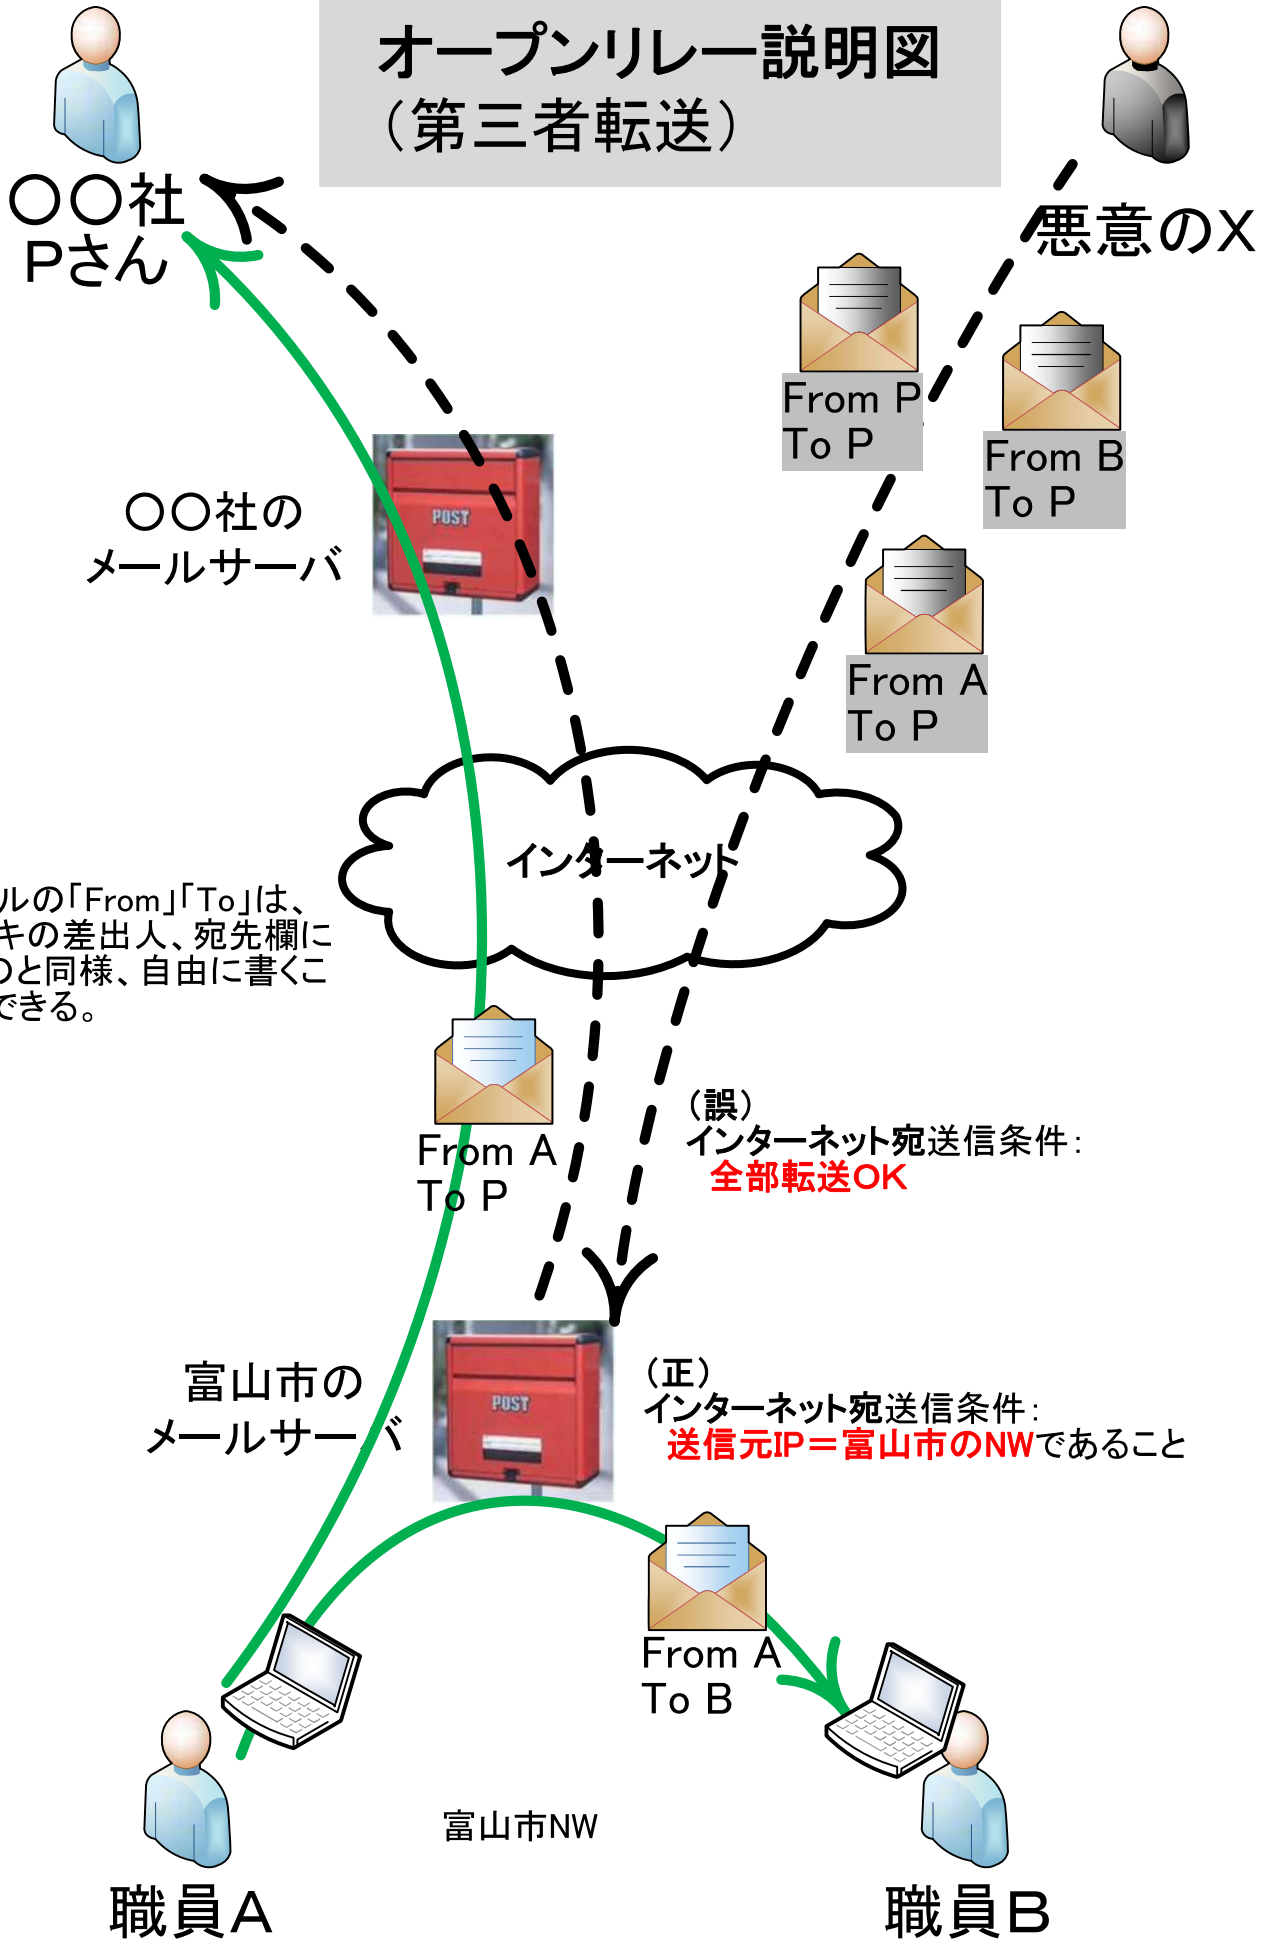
オープンリレー説明図
（第三者転送）

〇〇社
Pさん

悪意のX

From P
To P

From B
To P

From A
To P

〇〇社の
メールサーバ

POST

インターネット

ルの「From」「To」は、
キの差出人、宛先欄に
のと同様、自由に書くこ
できる。

From A
To P

（誤）
インターネット宛送信条件：
全部転送OK

富山市の
メールサーバ

POST

（正）
インターネット宛送信条件：
送信元IP＝富山市のNWであること

From A
To B

富山市NW

職員A

職員B